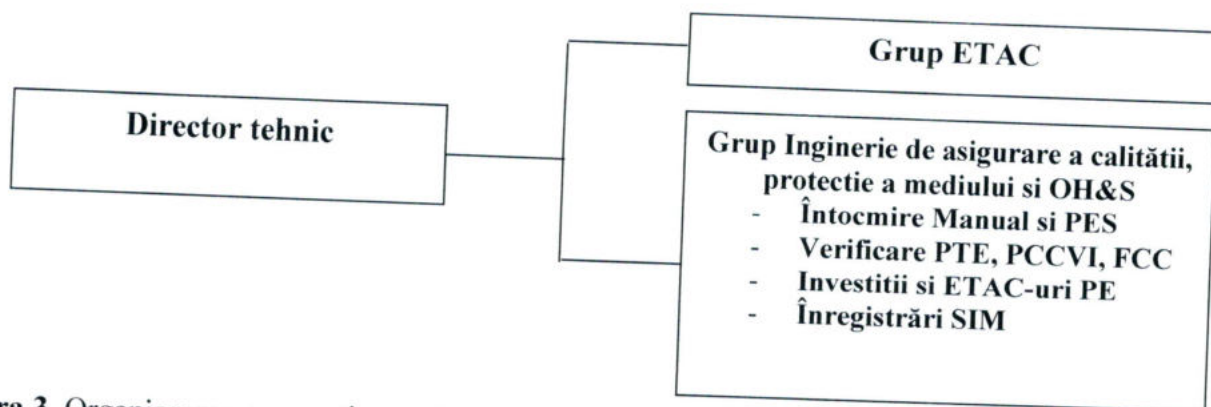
Director tehnic

Grup ETAC

Grup Inginerie de asigurare a calitătii, protectie a mediului si OH&S
- Întocmire Manual si PES
- Verificare PTE, PCCVI, FCC
- Investitii si ETAC-uri PE
- Înregistrări SIM

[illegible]ra 3. Organiz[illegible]